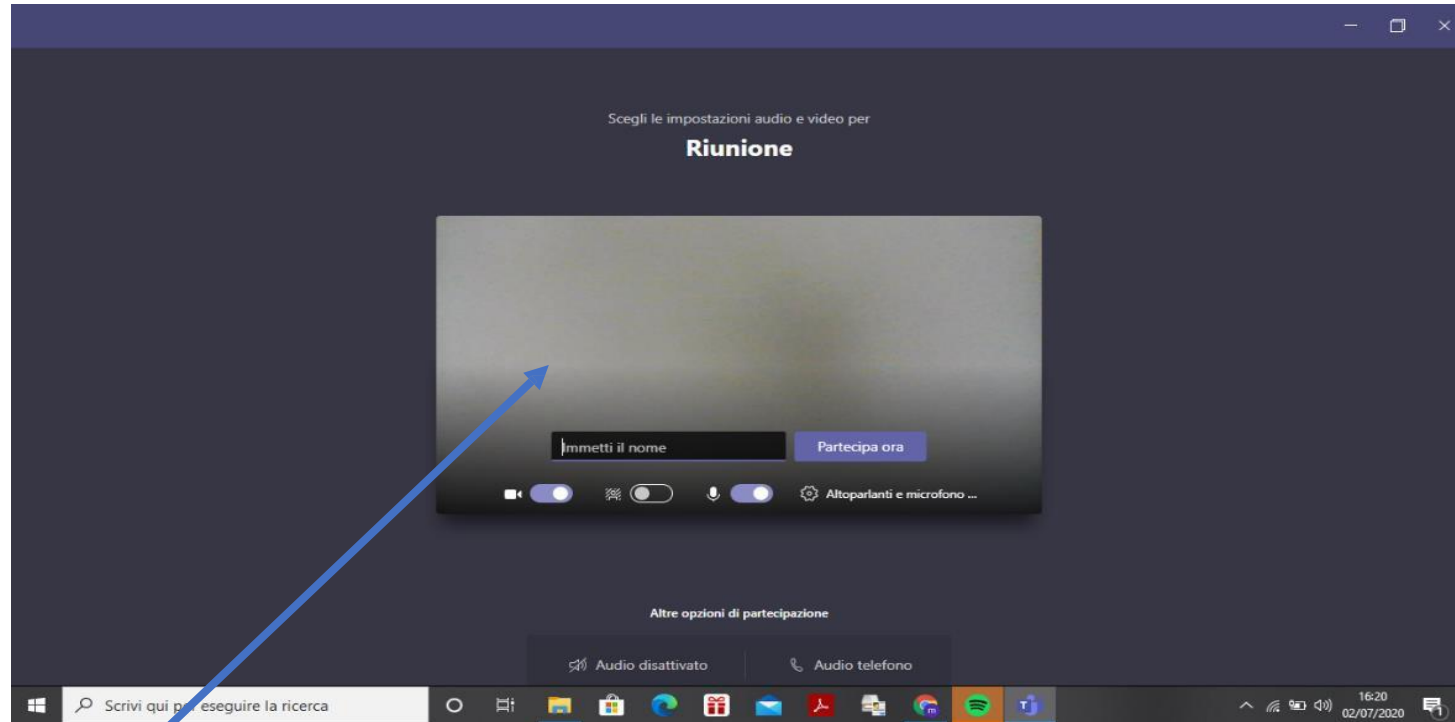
Scegli le impostazioni audio e video per

Riunione

Immetti il nome

Partecipa ora

Altoparlanti e microfono ...

Altre opzioni di partecipazione

Audio disattivato

Audio telefono

Scrivi qui p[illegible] eseguire la ricerca

16:20
02/07/2020